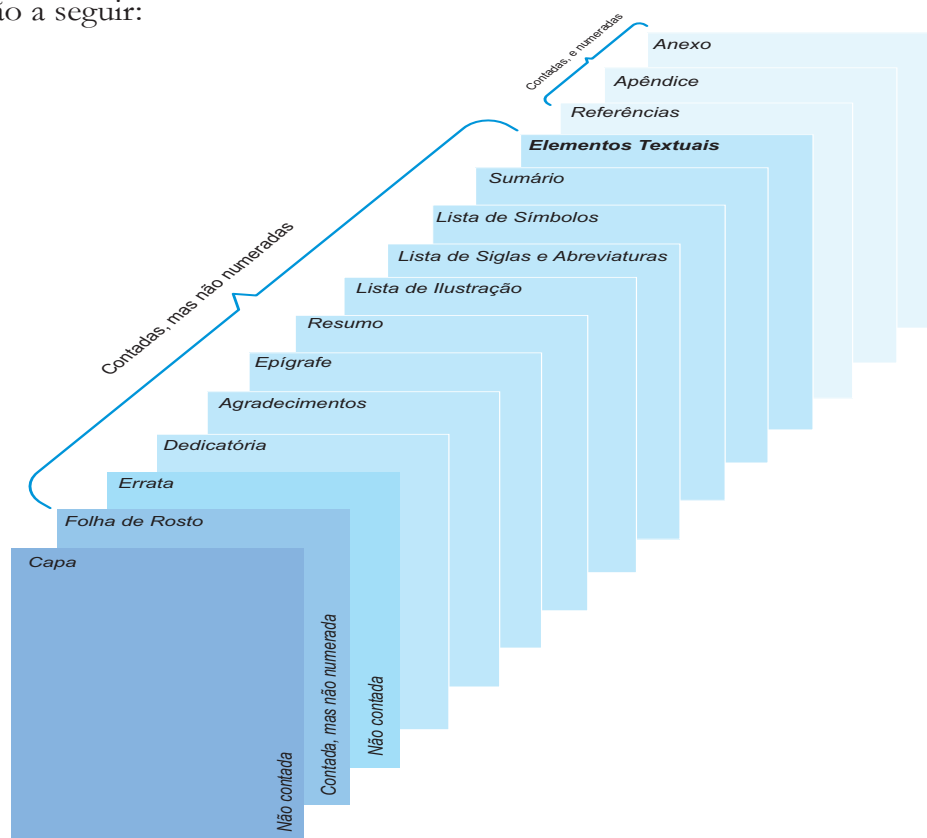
ão a seguir:

Contadas, e numeradas

Anexo

Apêndice

Referências

Elementos Textuais

Sumário

Lista de Símbolos

Lista de Siglas e Abreviaturas

Lista de Ilustração

Resumo

Epígrafe

Agradecimentos

Dedicatória

Errata

Folha de Rosto

Capa

Contadas, mas não numeradas

Não contada

Contada, mas não numerada

Não contada